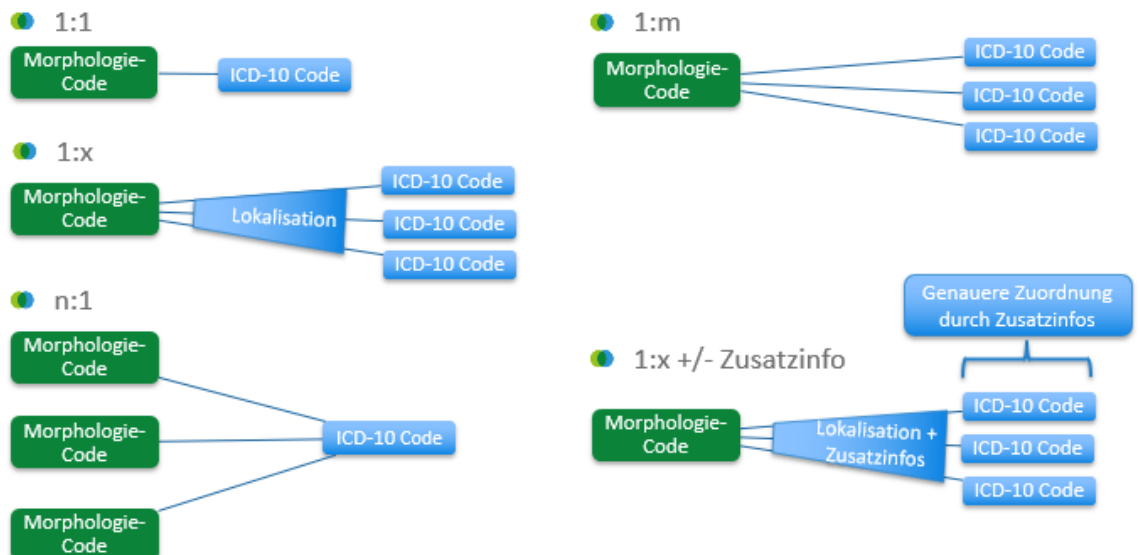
1:1

Morphologie-Code

ICD-10 Code

1:m

Morphologie-Code

ICD-10 Code

ICD-10 Code

ICD-10 Code

1:x

Morphologie-Code

Lokalisation

ICD-10 Code

ICD-10 Code

ICD-10 Code

n:1

Morphologie-Code

Morphologie-Code

Morphologie-Code

ICD-10 Code

Genauere Zuordnung durch Zusatzinfos

1:x +/- Zusatzinfo

Morphologie-Code

Lokalisation + Zusatzinfos

ICD-10 Code

ICD-10 Code

ICD-10 Code